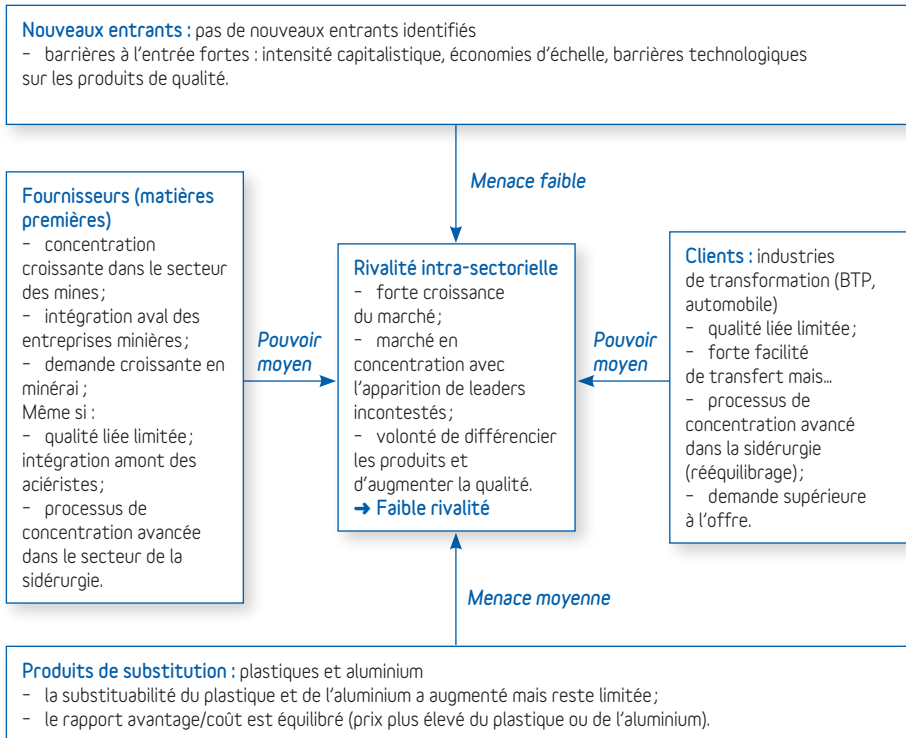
**Nouveaux entrants :** pas de nouveaux entrants identifiés
– barrières à l'entrée fortes : intensité capitalistique, économies d'échelle, barrières technologiques sur les produits de qualité.

*Menace faible*

**Fournisseurs (matières premières)**
– concentration croissante dans le secteur des mines ;
– intégration aval des entreprises minières ;
– demande croissante en minérai ;
Même si :
– qualité liée limitée ; intégration amont des aciéristes ;
– processus de concentration avancée dans le secteur de la sidérurgie.

*Pouvoir moyen*

**Rivalité intra-sectorielle**
– forte croissance du marché ;
– marché en concentration avec l'apparition de leaders incontestés ;
– volonté de différencier les produits et d'augmenter la qualité.
➜ **Faible rivalité**

*Pouvoir moyen*

**Clients :** industries de transformation (BTP, automobile)
– qualité liée limitée ;
– forte facilité de transfert mais…
– processus de concentration avancé dans la sidérurgie (rééquilibrage) ;
– demande supérieure à l'offre.

*Menace moyenne*

**Produits de substitution :** plastiques et aluminium
– la substituabilité du plastique et de l'aluminium a augmenté mais reste limitée ;
– le rapport avantage/coût est équilibré (prix plus élevé du plastique ou de l'aluminium).